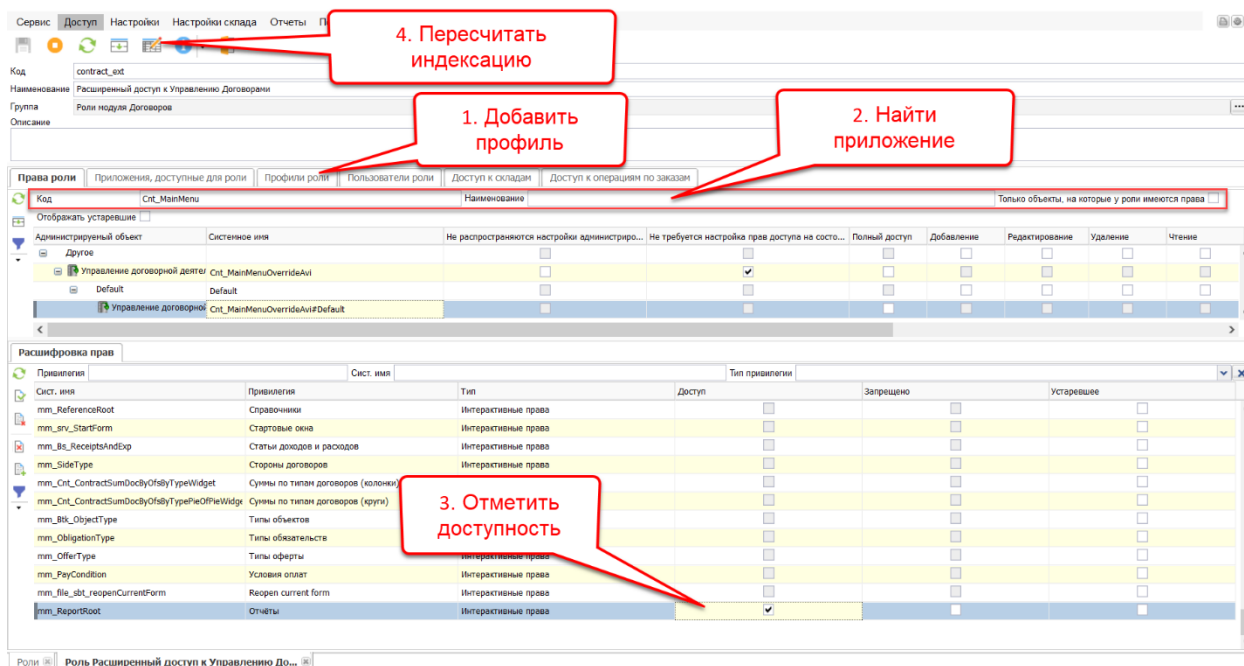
Сервис Доступ Настройки Настройки склада Отчеты П

4. Пересчитать индексацию

Код contract_ext
Наименование Расширенный доступ к Управлению Договорами
Группа Роли модуля Договоров
Описание

1. Добавить профиль

2. Найти приложение

Права роли | Приложения, доступные для роли | Профили роли | Пользователи роли | Доступ к складам | Доступ к операциям по заказам

Код Cnt_MainMenu Наименование Только объекты, на которые у роли имеются права
Отображать устаревшие

| Администрируемый объект | Системное имя | Не распространяются настройки администриро... | Не требуется настройка прав доступа на состо... | Полный доступ | Добавление | Редактирование | Удаление | Чтение |
|---|---|---|---|---|---|---|---|---|
| Другое | | | | | | | | |
| Управление договорной деяте | Cnt_MainMenuOverrideAvi | | ✔ | | | | | |
| Default | Default | | | | | | | |
| Управление договорной | Cnt_MainMenuOverrideAvi#Default | | | | | | | |

Расшифровка прав

Привилегия Сист. имя Тип привилегии

| Сист. имя | Привилегия | Тип | Доступ | Запрещено | Устаревшее |
|---|---|---|---|---|---|
| mm_ReferenceRoot | Справочники | Интерактивные права | | | |
| mm_srv_StartForm | Стартовые окна | Интерактивные права | | | |
| mm_Bs_ReceiptsAndExp | Статьи доходов и расходов | Интерактивные права | | | |
| mm_SideType | Стороны договоров | Интерактивные права | | | |
| mm_Cnt_ContractSumDocByOfsByTypeWidget | Суммы по типам договоров (колонки) | | | | |
| mm_Cnt_ContractSumDocByOfsByTypePieOfPieWidge | Суммы по типам договоров (круги) | | | | |
| mm_Btk_ObjectType | Типы объектов | | | | |
| mm_ObligationType | Типы обязательств | | | | |
| mm_OfferType | Типы оферты | Интерактивные права | | | |
| mm_PayCondition | Условия оплат | Интерактивные права | | | |
| mm_file_sbt_reopenCurrentForm | Reopen current form | Интерактивные права | | | |
| mm_ReportRoot | Отчёты | Интерактивные права | ✔ | | |

3. Отметить доступность

Роли | Роль Расширенный доступ к Управлению До...